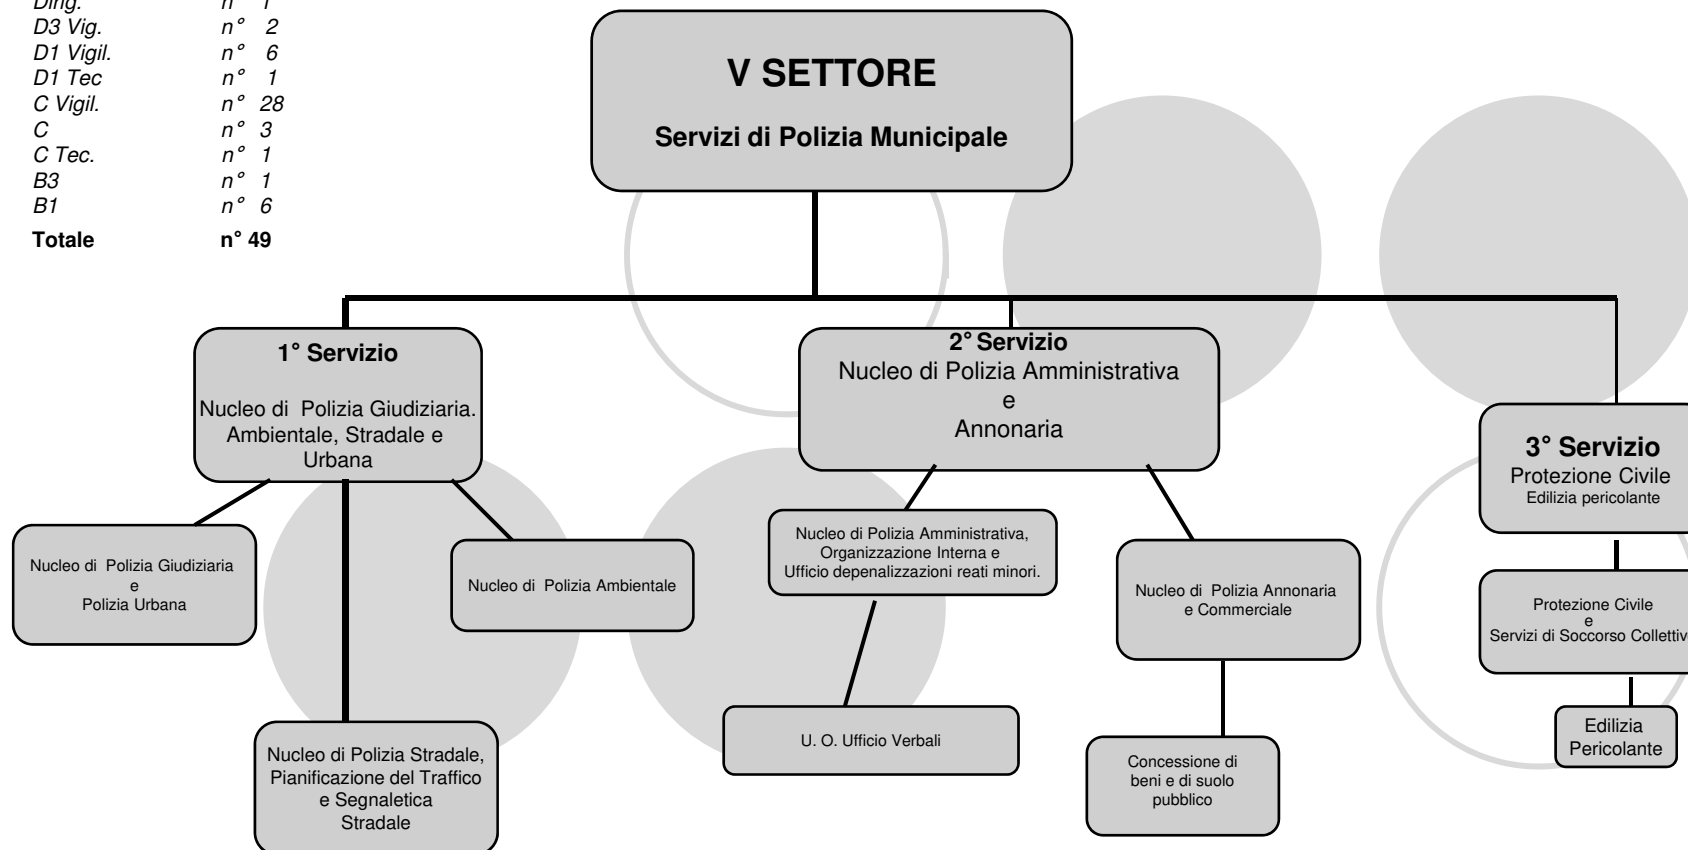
| | |
|---|---|
| Dirig. | n° 1 |
| D3 Vig. | n° 2 |
| D1 Vigil. | n° 6 |
| D1 Tec | n° 1 |
| C Vigil. | n° 28 |
| C | n° 3 |
| C Tec. | n° 1 |
| B3 | n° 1 |
| B1 | n° 6 |
| **Totale** | **n° 49** |

V SETTORE

Servizi di Polizia Municipale

1° Servizio

Nucleo di Polizia Giudiziaria. Ambientale, Stradale e Urbana

Nucleo di Polizia Giudiziaria e Polizia Urbana

Nucleo di Polizia Ambientale

Nucleo di Polizia Stradale, Pianificazione del Traffico e Segnaletica Stradale

2° Servizio
Nucleo di Polizia Amministrativa
e
Annonaria

Nucleo di Polizia Amministrativa, Organizzazione Interna e Ufficio depenalizzazioni reati minori.

U. O. Ufficio Verbali

Nucleo di Polizia Annonaria e Commerciale

Concessione di beni e di suolo pubblico

3° Servizio
Protezione Civile
Edilizia pericolante

Protezione Civile
e
Servizi di Soccorso Collettiv

Edilizia Pericolante